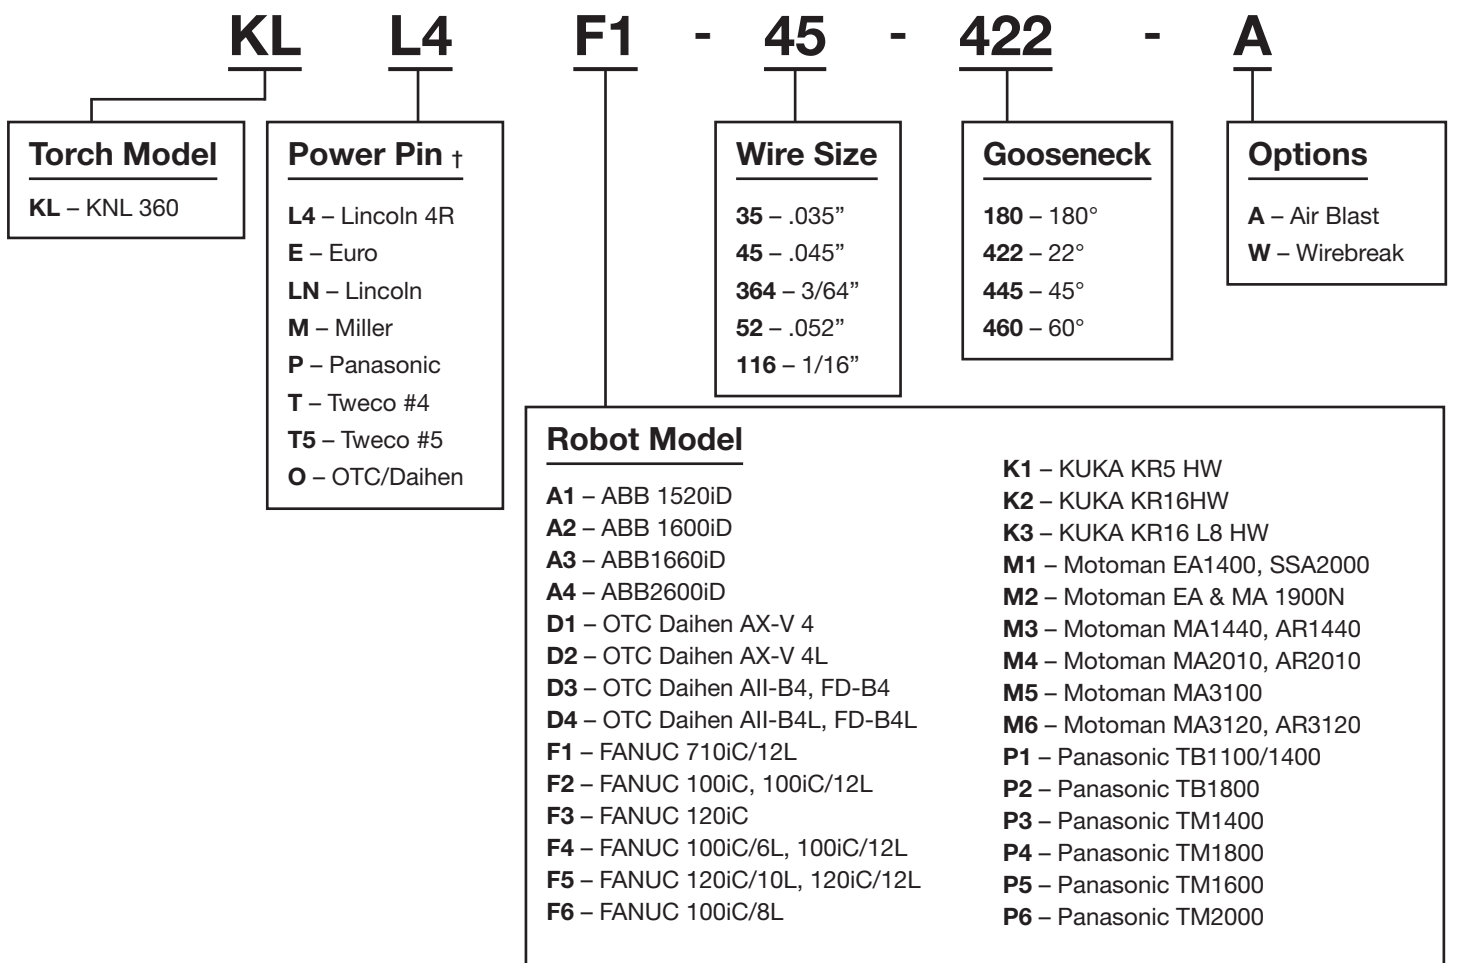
KL L4 F1 - 45 - 422 - A

Torch Model
KL – KNL 360

Power Pin †
L4 – Lincoln 4R
E – Euro
LN – Lincoln
M – Miller
P – Panasonic
T – Tweco #4
T5 – Tweco #5
O – OTC/Daihen

Wire Size
35 – .035”
45 – .045”
364 – 3/64”
52 – .052”
116 – 1/16”

Gooseneck
180 – 180°
422 – 22°
445 – 45°
460 – 60°

Options
A – Air Blast
W – Wirebreak

Robot Model
A1 – ABB 1520iD
A2 – ABB 1600iD
A3 – ABB1660iD
A4 – ABB2600iD
D1 – OTC Daihen AX-V 4
D2 – OTC Daihen AX-V 4L
D3 – OTC Daihen AII-B4, FD-B4
D4 – OTC Daihen AII-B4L, FD-B4L
F1 – FANUC 710iC/12L
F2 – FANUC 100iC, 100iC/12L
F3 – FANUC 120iC
F4 – FANUC 100iC/6L, 100iC/12L
F5 – FANUC 120iC/10L, 120iC/12L
F6 – FANUC 100iC/8L

K1 – KUKA KR5 HW
K2 – KUKA KR16HW
K3 – KUKA KR16 L8 HW
M1 – Motoman EA1400, SSA2000
M2 – Motoman EA & MA 1900N
M3 – Motoman MA1440, AR1440
M4 – Motoman MA2010, AR2010
M5 – Motoman MA3100
M6 – Motoman MA3120, AR3120
P1 – Panasonic TB1100/1400
P2 – Panasonic TB1800
P3 – Panasonic TM1400
P4 – Panasonic TM1800
P5 – Panasonic TM1600
P6 – Panasonic TM2000